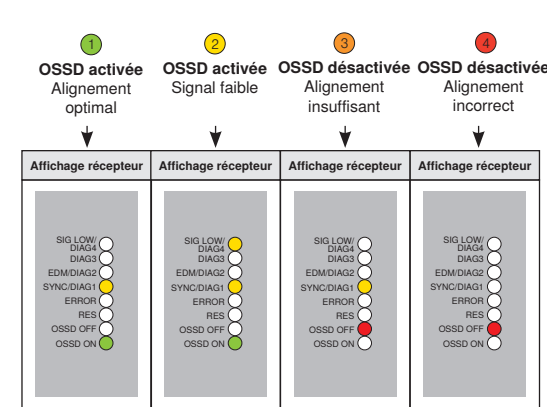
1
OSSD activée
Alignement optimal

2
OSSD activée
Signal faible

3
OSSD désactivée
Alignement insuffisant

4
OSSD désactivée
Alignement incorrect

| Affichage récepteur | Affichage récepteur | Affichage récepteur | Affichage récepteur |
|---|---|---|---|
| SIG LOW/ DIAG4 | SIG LOW/ DIAG4 | SIG LOW/ DIAG4 | SIG LOW/ DIAG4 |
| DIAG3 | DIAG3 | DIAG3 | DIAG3 |
| EDM/DIAG2 | EDM/DIAG2 | EDM/DIAG2 | EDM/DIAG2 |
| SYNC/DIAG1 | SYNC/DIAG1 | SYNC/DIAG1 | SYNC/DIAG1 |
| ERROR | ERROR | ERROR | ERROR |
| RES | RES | RES | RES |
| OSSD OFF | OSSD OFF | OSSD OFF | OSSD OFF |
| OSSD ON | OSSD ON | OSSD ON | OSSD ON |